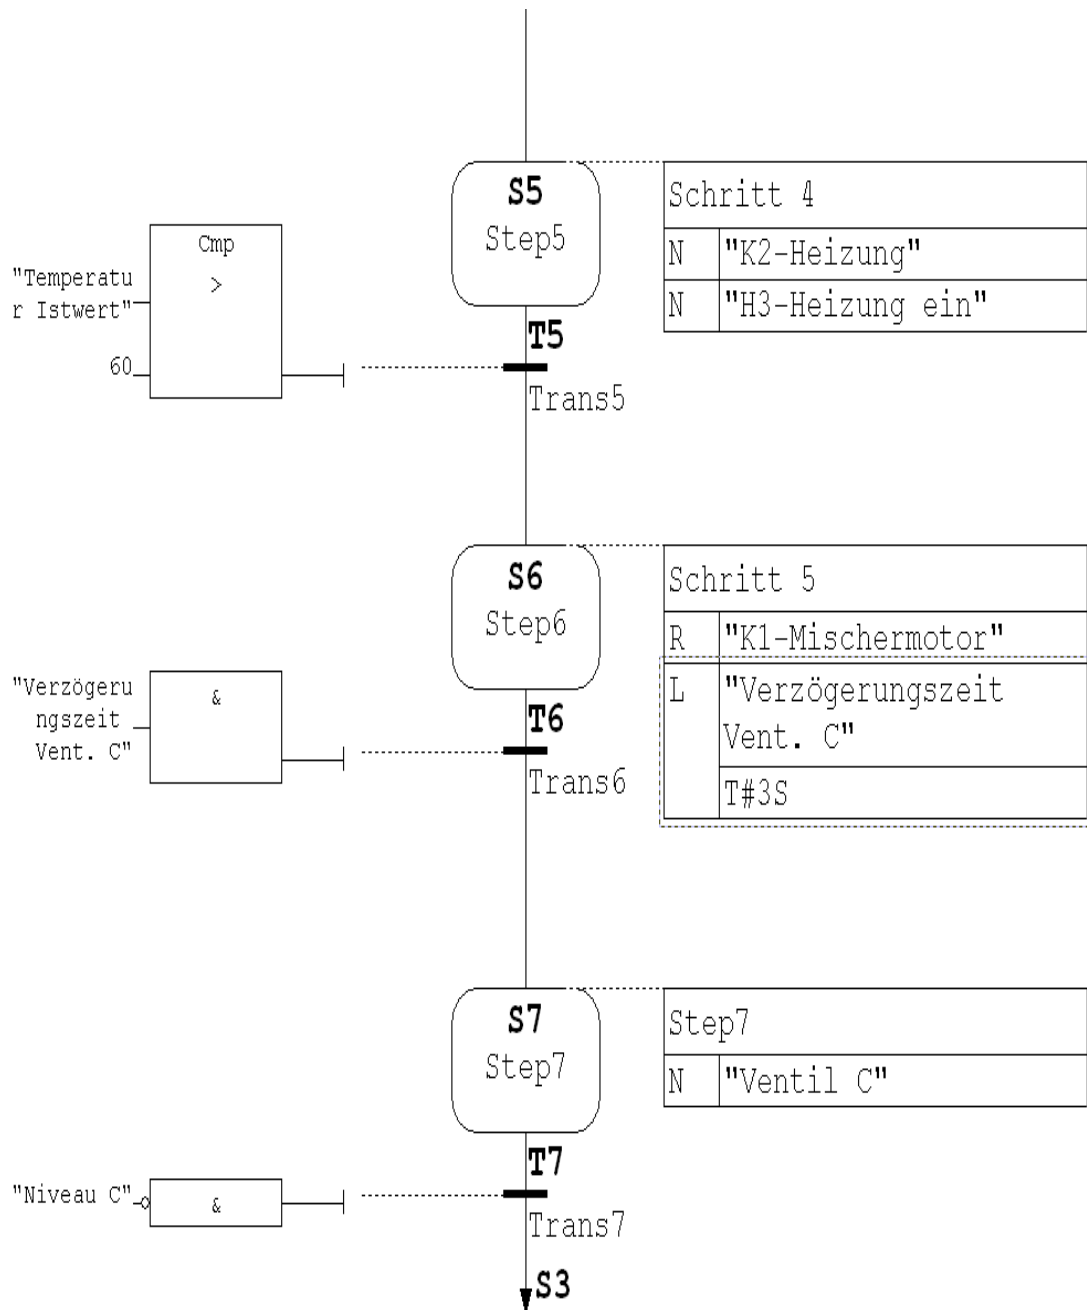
S5
Step5

Schritt 4

| N | "K2-Heizung" |
|---|---|
| N | "H3-Heizung ein" |

Cmp
>

"Temperatur Istwert"
60

T5
Trans5

S6
Step6

Schritt 5

| R | "K1-Mischermotor" |
|---|---|
| L | "Verzögerungszeit Vent. C" |
| | T#3S |

"Verzögerungszeit Vent. C"
&

T6
Trans6

S7
Step7

Step7

| N | "Ventil C" |
|---|---|

"Niveau C"
&

T7
Trans7

S3